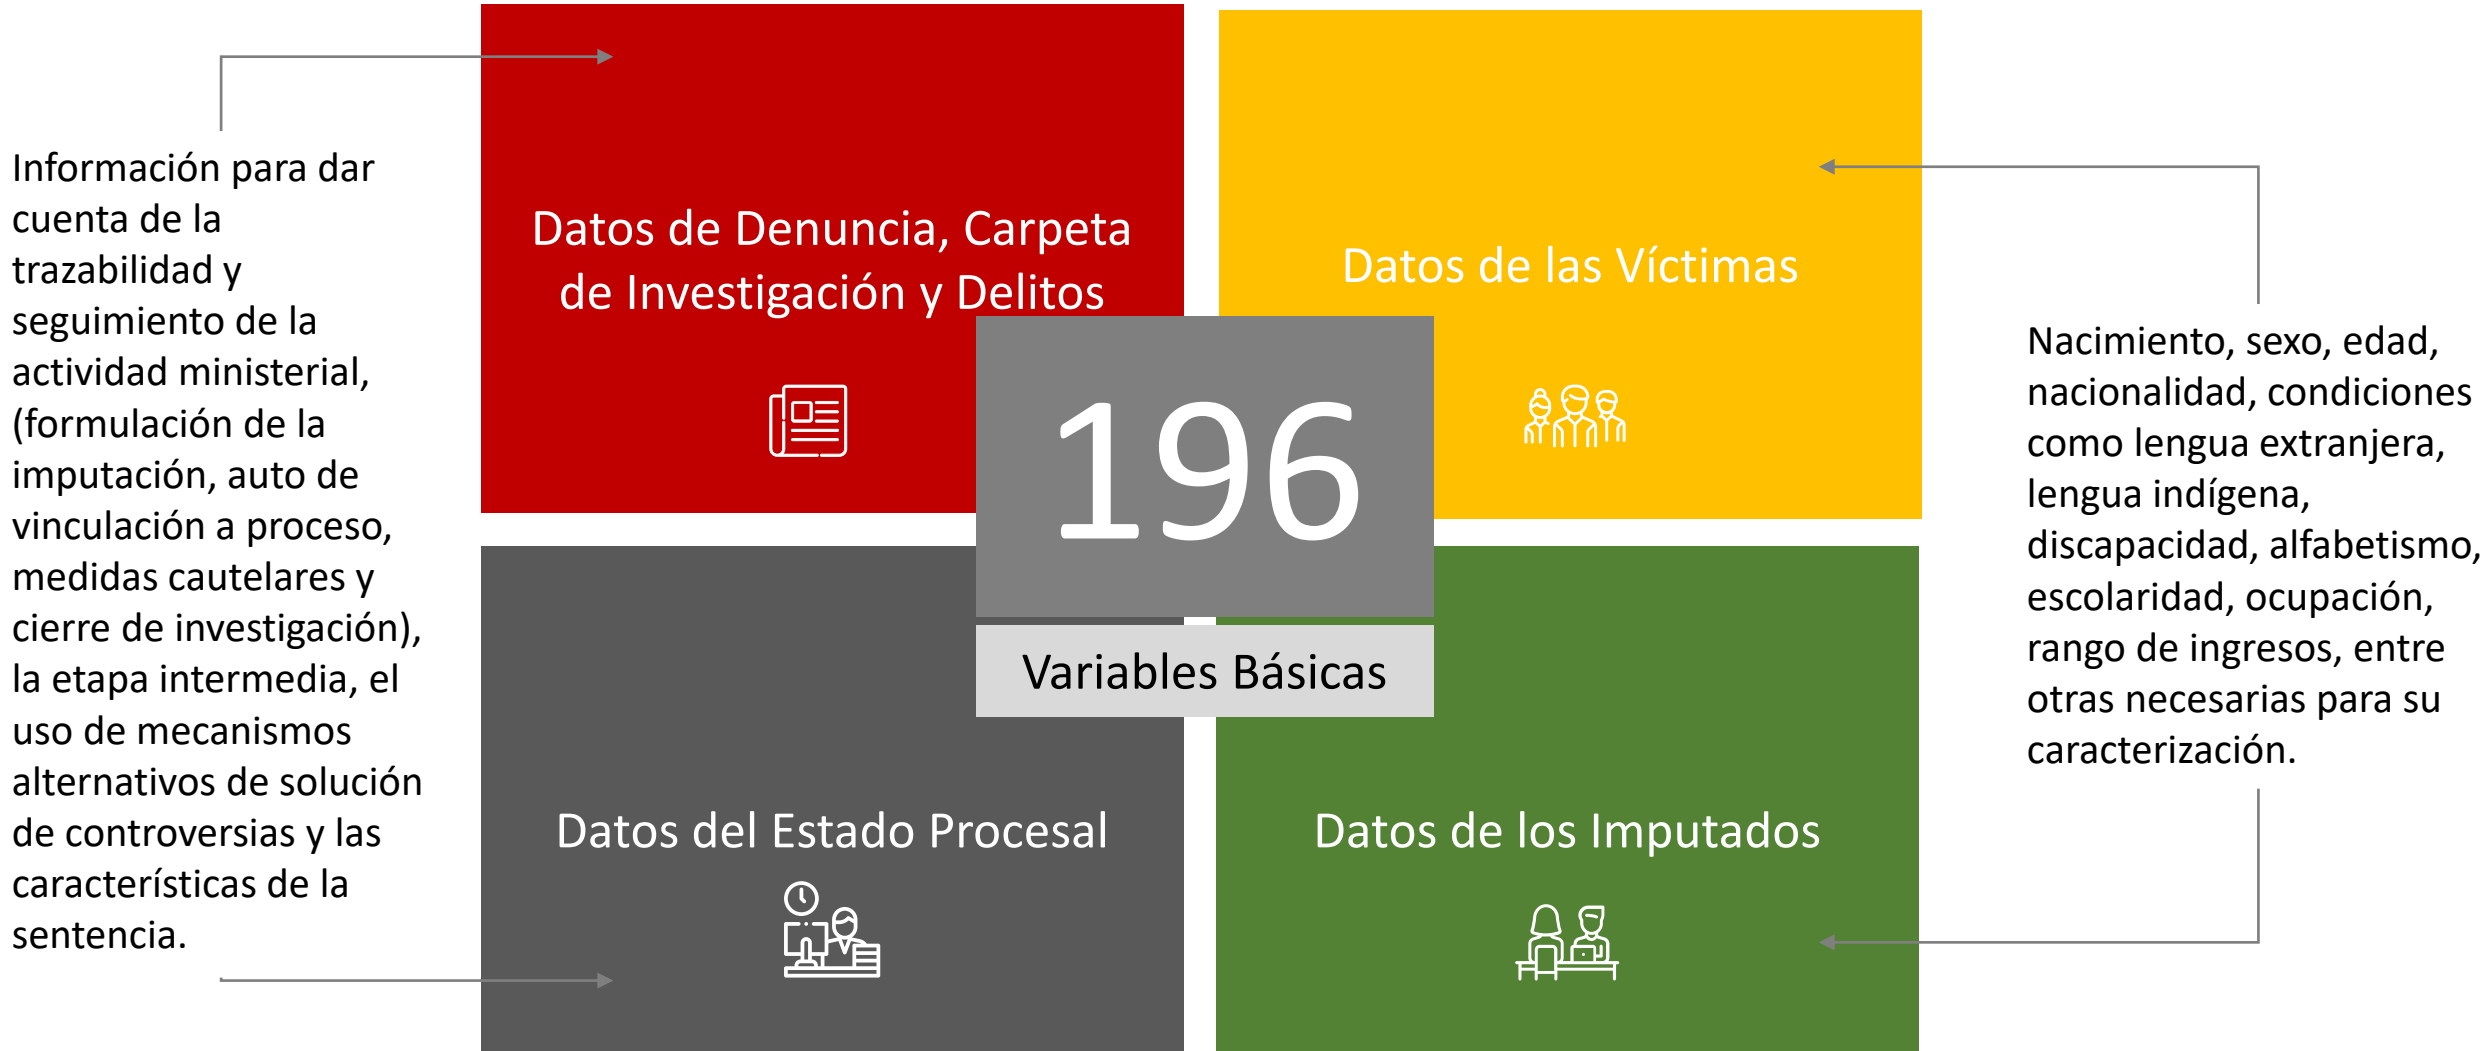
Información para dar cuenta de la trazabilidad y seguimiento de la actividad ministerial, (formulación de la imputación, auto de vinculación a proceso, medidas cautelares y cierre de investigación), la etapa intermedia, el uso de mecanismos alternativos de solución de controversias y las características de la sentencia.

Datos de Denuncia, Carpeta de Investigación y Delitos

Datos de las Víctimas

196

Variables Básicas

Datos del Estado Procesal

Datos de los Imputados

Nacimiento, sexo, edad, nacionalidad, condiciones como lengua extranjera, lengua indígena, discapacidad, alfabetismo, escolaridad, ocupación, rango de ingresos, entre otras necesarias para su caracterización.